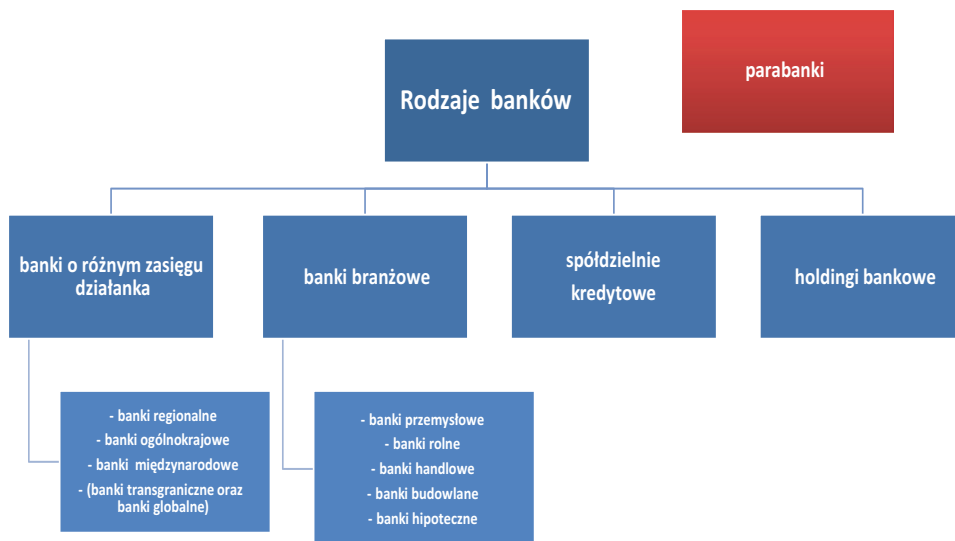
parabanki

Rodzaje banków

banki o różnym zasięgu działanka

banki branżowe

spółdzielnie kredytowe

holdingi bankowe

- banki regionalne
- banki ogólnokrajowe
- banki międzynarodowe
- (banki transgraniczne oraz banki globalne)

- banki przemysłowe
- banki rolne
- banki handlowe
- banki budowlane
- banki hipoteczne